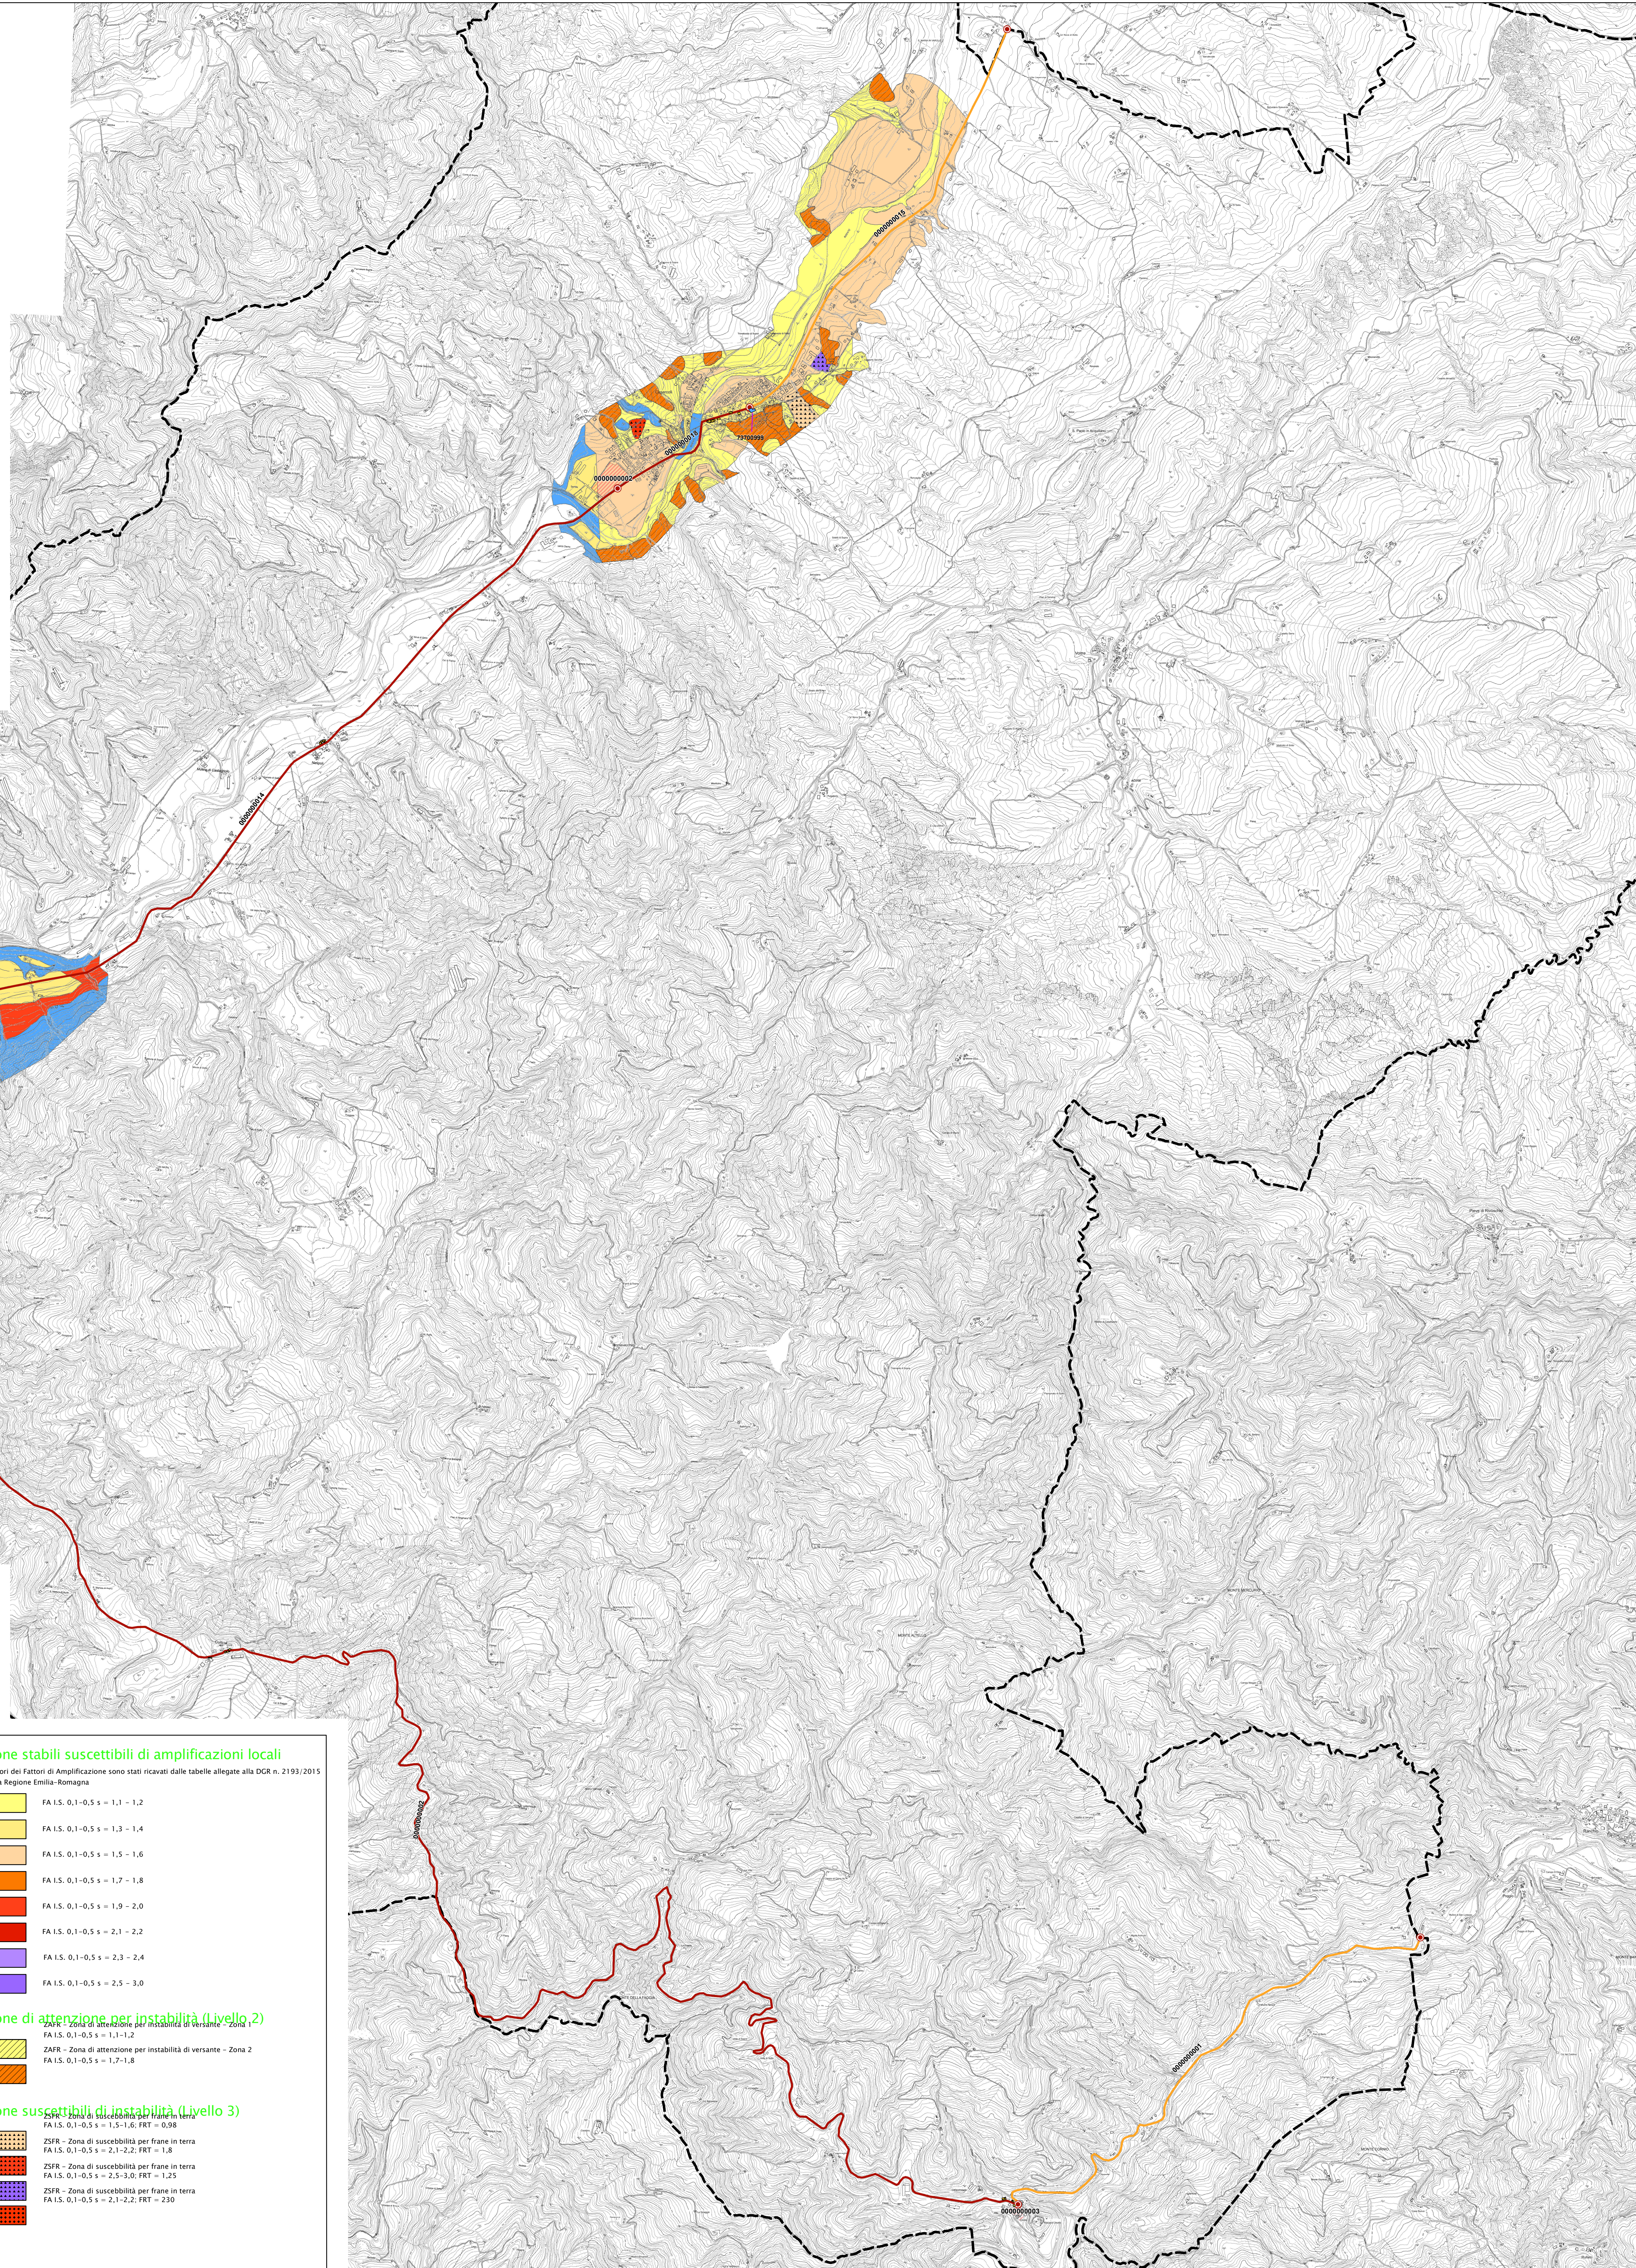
0000000015

0000000002

0000000014

0000000002

0000000001

0000000003

one stabili suscettibili di amplificazioni locali
ori dei Fattori di Amplificazione sono stati ricavati dalle tabelle allegate alla DGR n. 2193/2015
Regione Emilia-Romagna

FA I.S. 0,1–0,5 s = 1,1 – 1,2

FA I.S. 0,1–0,5 s = 1,3 – 1,4

FA I.S. 0,1–0,5 s = 1,5 – 1,6

FA I.S. 0,1–0,5 s = 1,7 – 1,8

FA I.S. 0,1–0,5 s = 1,9 – 2,0

FA I.S. 0,1–0,5 s = 2,1 – 2,2

FA I.S. 0,1–0,5 s = 2,3 – 2,4

FA I.S. 0,1–0,5 s = 2,5 – 3,0

one di attenzione per instabilità (Livello 2)

ZAFR – Zona di attenzione per instabilità di versante – Zona 1
FA I.S. 0,1–0,5 s = 1,1–1,2

ZAFR – Zona di attenzione per instabilità di versante – Zona 2
FA I.S. 0,1–0,5 s = 1,7–1,8

one suscettibili di instabilità (Livello 3)

ZSFR – Zona di suscebbilità per frane in terra
FA I.S. 0,1–0,5 s = 1,5–1,6; FRT = 0,98

ZSFR – Zona di suscebbilità per frane in terra
FA I.S. 0,1–0,5 s = 2,1–2,2; FRT = 1,8

ZSFR – Zona di suscebbilità per frane in terra
FA I.S. 0,1–0,5 s = 2,5–3,0; FRT = 1,25

ZSFR – Zona di suscebbilità per frane in terra
FA I.S. 0,1–0,5 s = 2,1–2,2; FRT = 230